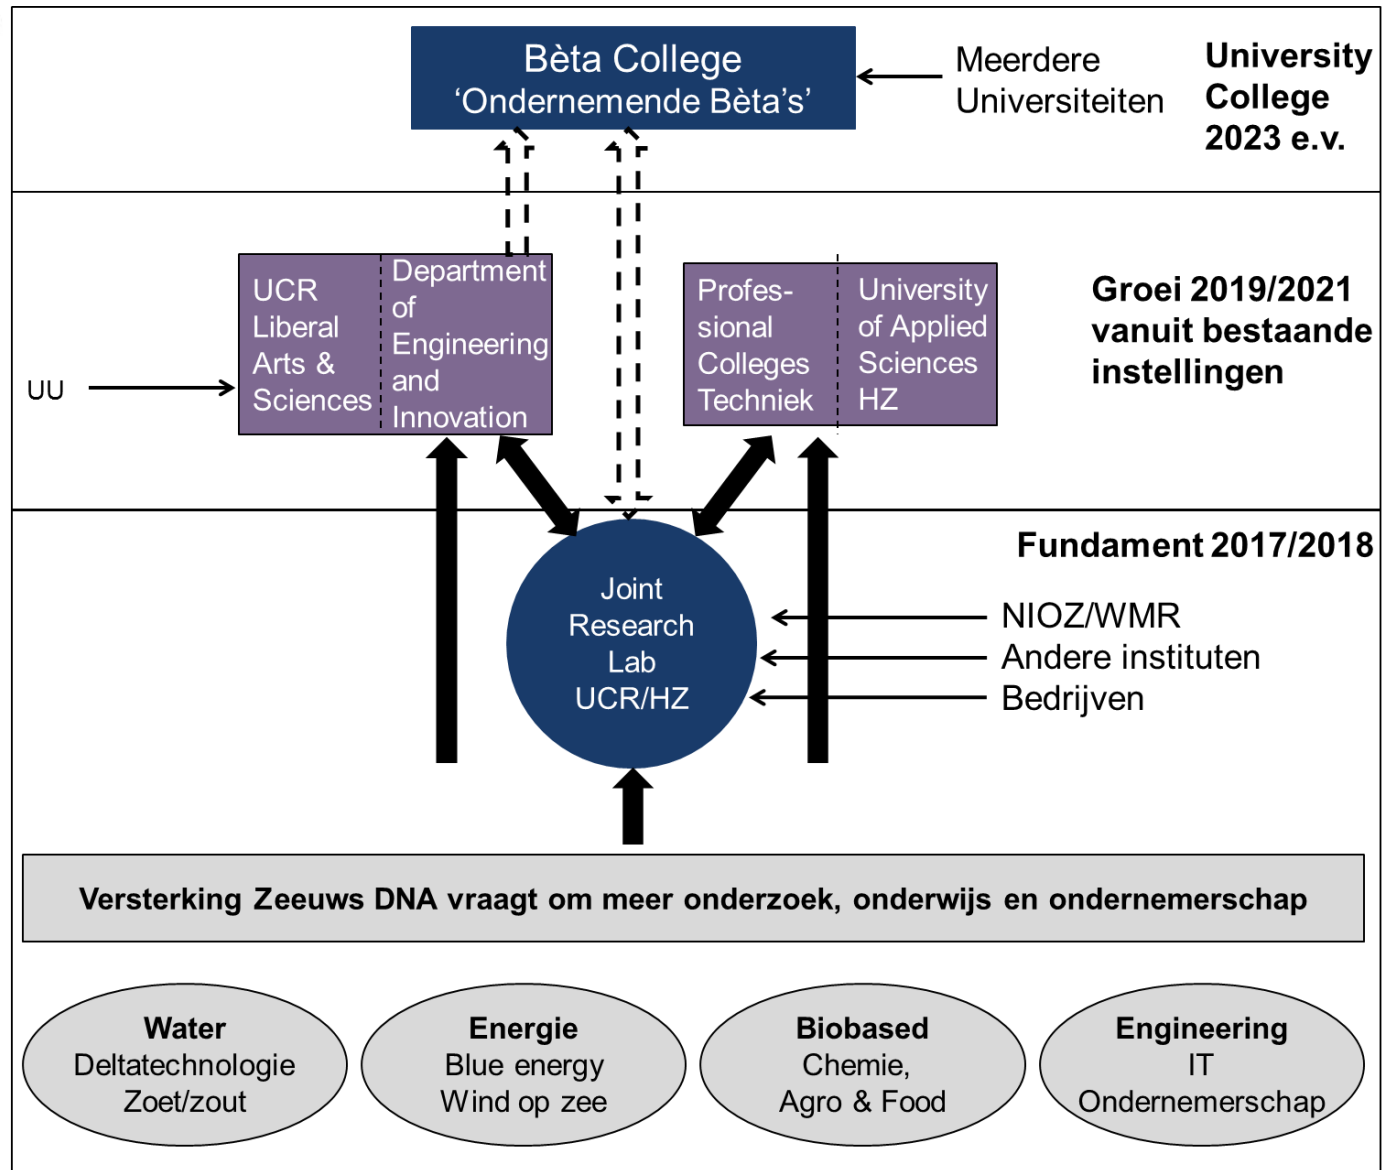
Bèta College
'Ondernemende Bèta's'

Meerdere Universiteiten

University College 2023 e.v.

UU

UCR Liberal Arts & Sciences

Department of Engineering and Innovation

Profes-sional Colleges Techniek

University of Applied Sciences HZ

Groei 2019/2021 vanuit bestaande instellingen

Fundament 2017/2018

Joint Research Lab UCR/HZ

NIOZ/WMR
Andere instituten
Bedrijven

Versterking Zeeuws DNA vraagt om meer onderzoek, onderwijs en ondernemerschap

Water
Deltatechnologie
Zoet/zout

Energie
Blue energy
Wind op zee

Biobased
Chemie,
Agro & Food

Engineering
IT
Ondernemerschap